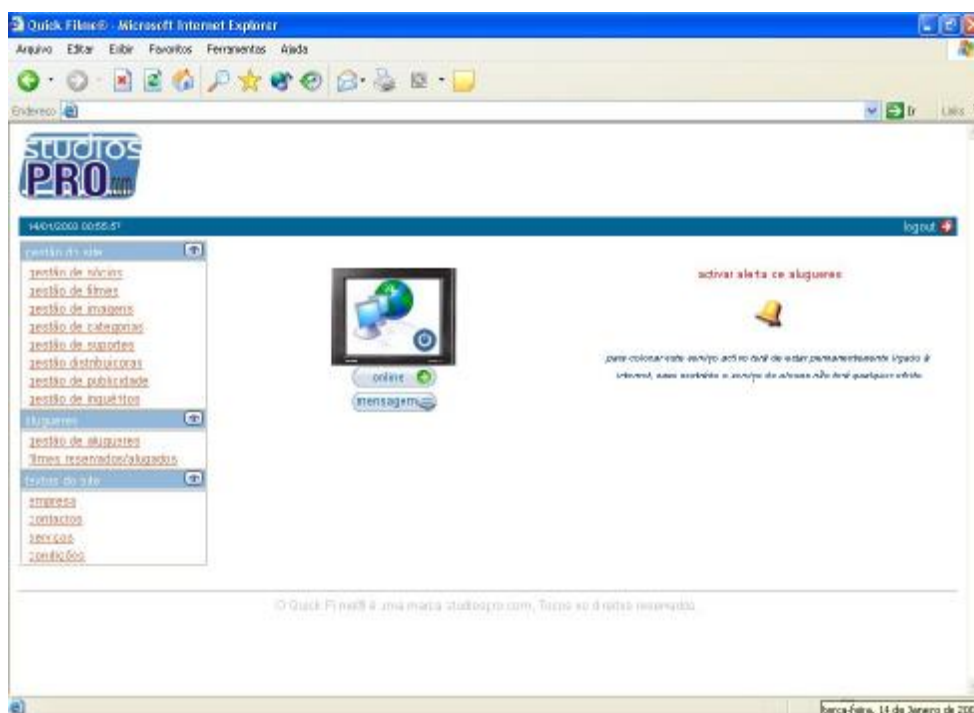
Quick Films® - Microsoft Internet Explorer

Arquivo Editar Exibir Favoritos Ferramentas Ajuda

Endereço

Ir Links

studios PRO

14/01/2003 00:55:57

logout

gestão do site

gestão de sócios
gestão de filmes
gestão de imagens
gestão de categorias
gestão de suportes
gestão distribuidoras
gestão de publicidade
gestão de inquéritos

alugueres

gestão de alugueres
filmes reservados/alugados

textos do site

empresa
contactos
serviços
condições

online

mensagem

activar alerta de alugueres

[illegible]

© Quick Films® é uma marca studiospro.com, Todos os direitos reservados.

terça-feira, 14 de Janeiro de 200